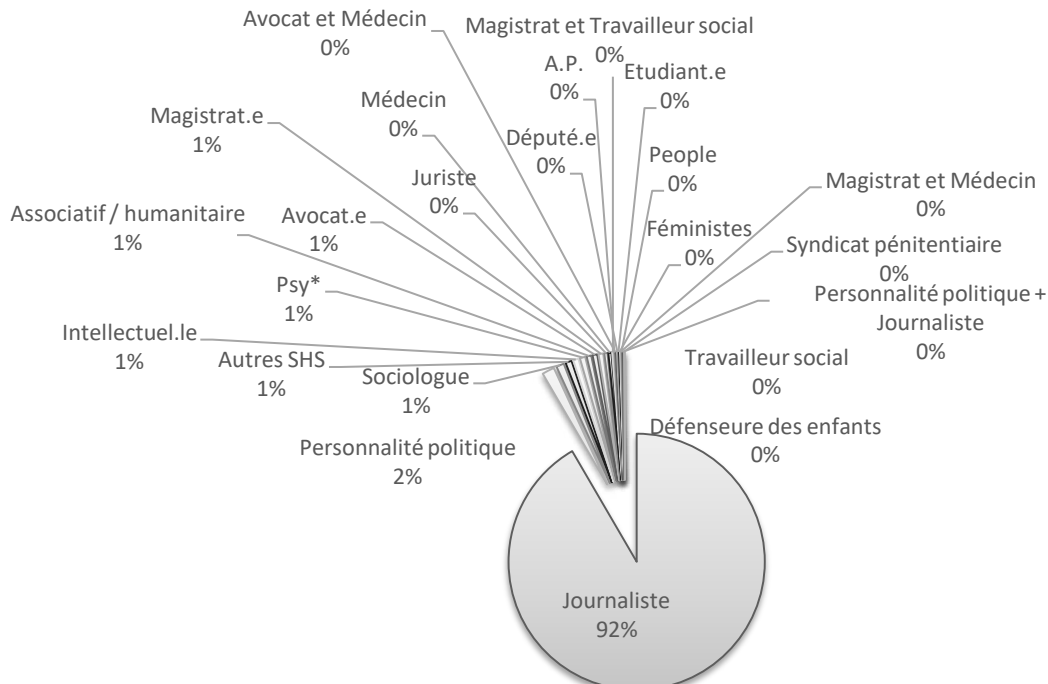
Avocat et Médecin
0%

Magistrat et Travailleur social
0%

A.P.
0%

Etudiant.e
0%

Magistrat.e
1%

Médecin
0%

Député.e
0%

People
0%

Juriste
0%

Magistrat et Médecin
0%

Associatif / humanitaire
1%

Avocat.e
1%

Féministes
0%

Syndicat pénitentiaire
0%

Psy*
1%

Personnalité politique + Journaliste
0%

Intellectuel.le
1%

Autres SHS
1%

Sociologue
1%

Travailleur social
0%

Défenseure des enfants
0%

Personnalité politique
2%

Journaliste
92%